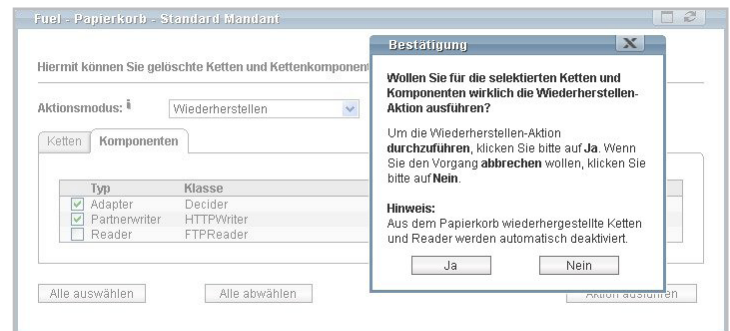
Fuel - Papierkorb - Standard Mandant

Hiermit können Sie gelöschte Ketten und Kettenkomponent

Aktionsmodus: ℹ Wiederherstellen

Ketten Komponenten

| | Typ | Klasse |
|---|---|---|
| ☑ | Adapter | Decider |
| ☑ | Partnerwriter | HTTPWriter |
| ☐ | Reader | FTPReader |

Alle auswählen Alle abwählen Aktion ausführen

Bestätigung

Wollen Sie für die selektierten Ketten und Komponenten wirklich die Wiederherstellen-Aktion ausführen?

Um die Wiederherstellen-Aktion durchzuführen, klicken Sie bitte auf Ja. Wenn Sie den Vorgang abbrechen wollen, klicken Sie bitte auf Nein.

Hinweis:
Aus dem Papierkorb wiederhergestellte Ketten und Reader werden automatisch deaktiviert.

Ja Nein